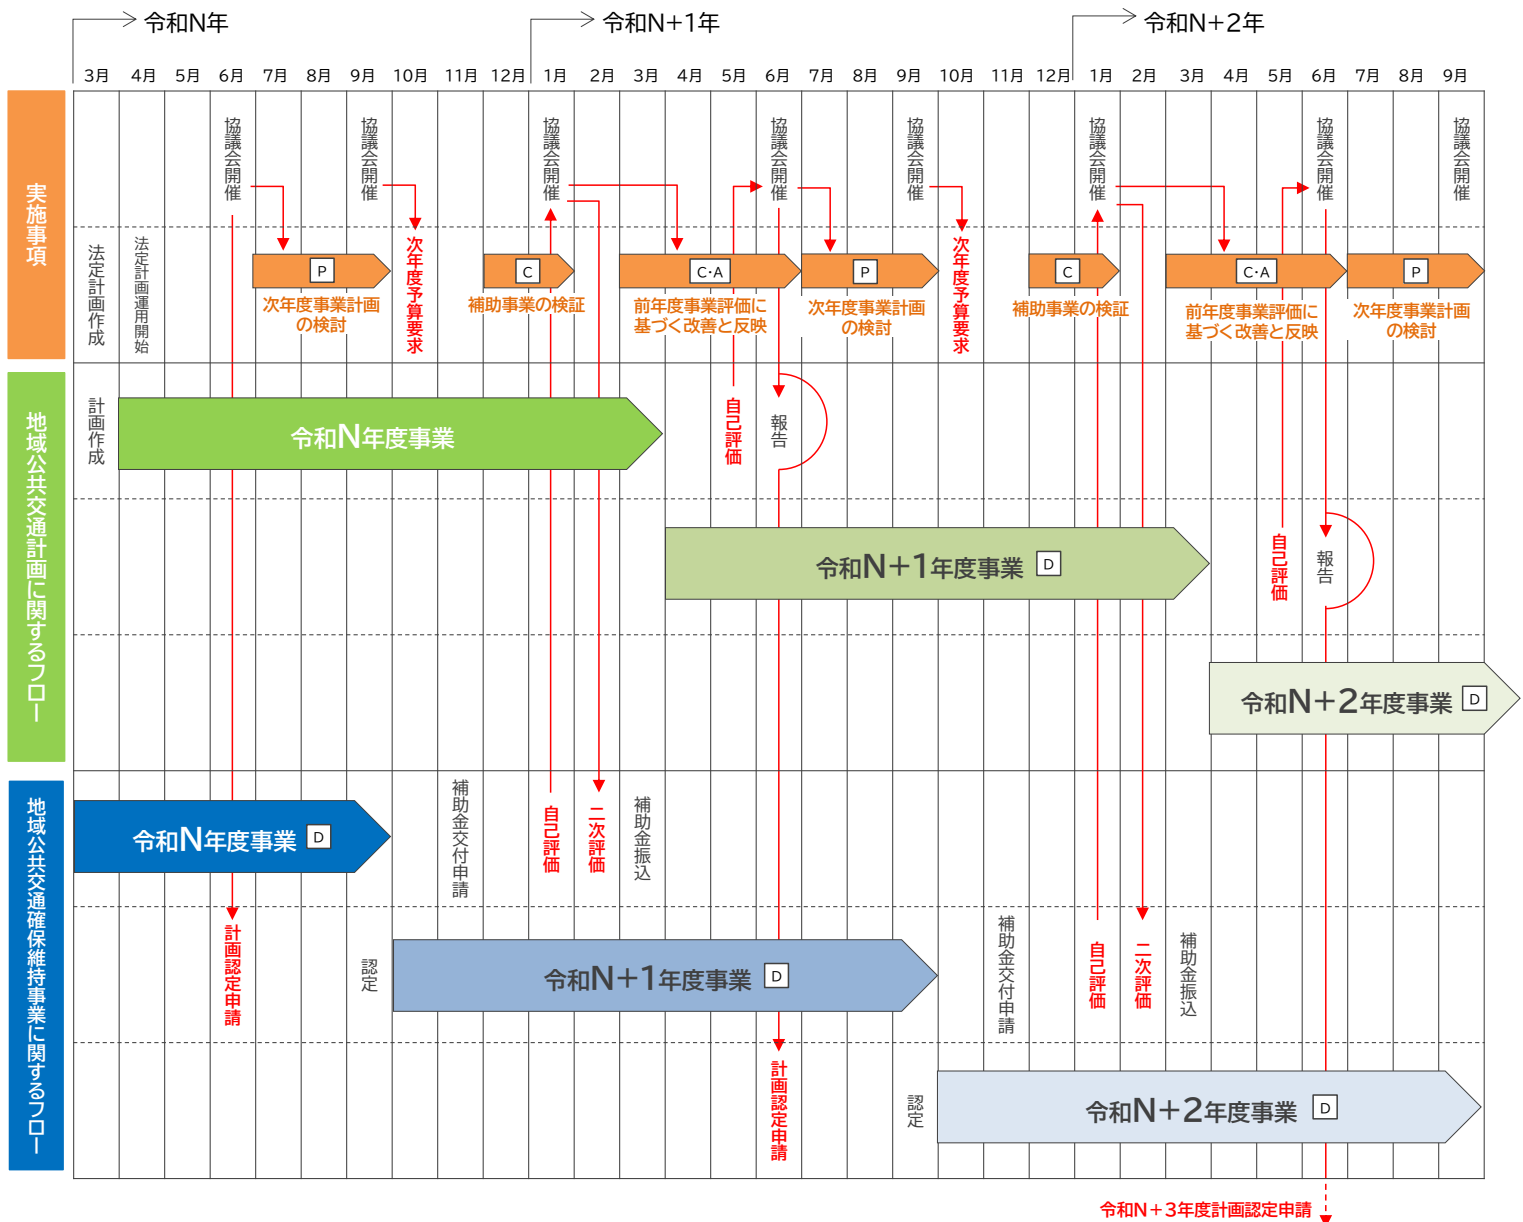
令和N年 令和N+1年 令和N+2年

3月 4月 5月 6月 7月 8月 9月 10月 11月 12月 1月 2月 3月 4月 5月 6月 7月 8月 9月 10月 11月 12月 1月 2月 3月 4月 5月 6月 7月 8月 9月

実施事項

協議会開催 協議会開催 協議会開催 協議会開催 協議会開催 協議会開催 協議会開催 協議会開催

法定計画作成 法定計画運用開始

P 次年度事業計画の検討

次年度予算要求

C 補助事業の検証

C・A 前年度事業評価に基づく改善と反映

P 次年度事業計画の検討

次年度予算要求

C 補助事業の検証

C・A 前年度事業評価に基づく改善と反映

P 次年度事業計画の検討

地域公共交通計画に関するフロー

計画作成

令和N年度事業

自己評価

報告

令和N+1年度事業 D

自己評価

報告

令和N+2年度事業 D

地域公共交通確保維持事業に関するフロー

令和N年度事業 D

補助金交付申請

自己評価

二次評価

補助金振込

計画認定申請

認定

令和N+1年度事業 D

補助金交付申請

自己評価

二次評価

補助金振込

計画認定申請

認定

令和N+2年度事業 D

令和N+3年度計画認定申請